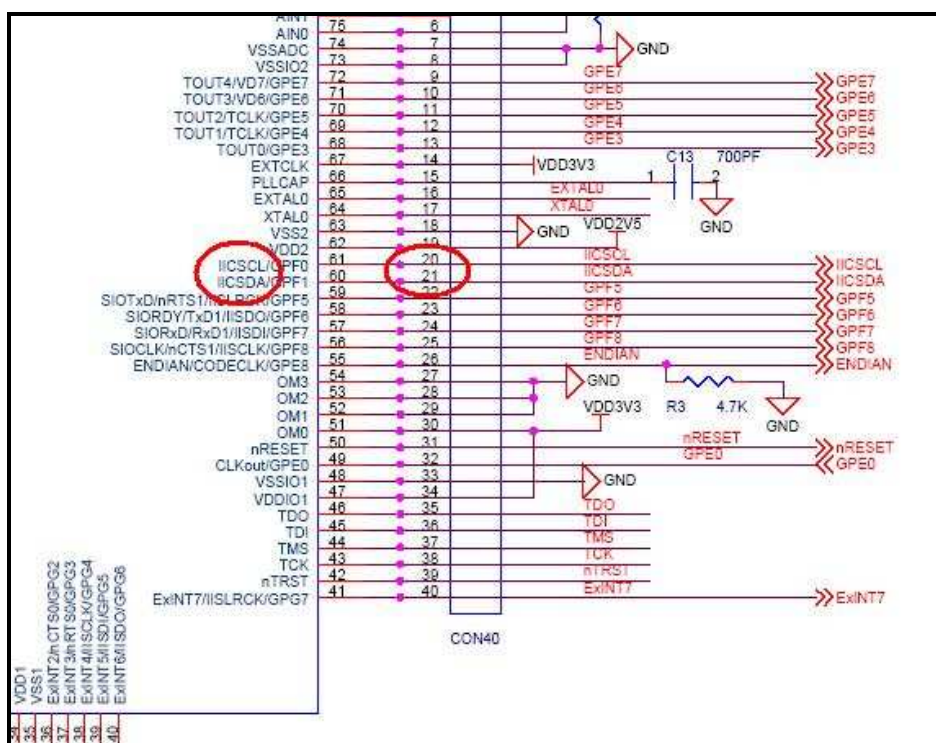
AIN1
AIN0
VSSADC
VSSIO2
TOUT4/VD7/GPE7
TOUT3/VD6/GPE6
TOUT2/TCLK/GPE5
TOUT1/TCLK/GPE4
TOUT0/GPE3
EXTCLK
PLLCAP
EXTAL0
XTAL0
VSS2
VDD2
IICSCL/GPF0
IICSDA/GPF1
SIOTxD/nRTS1/IISLRCK/GPF5
SIORDY/TxD1/IISDO/GPF6
SIORxD/RxD1/IISDI/GPF7
SIOCLK/nCTS1/IISCLK/GPF8
ENDIAN/CODECLK/GPE8
OM3
OM2
OM1
OM0
nRESET
CLKout/GPE0
VSSIO1
VDDIO1
TDO
TDI
TMS
TCK
nTRST
ExINT7/IISLRCK/GPG7

76 75 74 73 72 71 70 69 68 67 66 65 64 63 62 61 60 59 58 57 56 55 54 53 52 51 50 49 48 47 46 45 44 43 42 41

VDD1
VSS1
ExINT2/nCTS0/GPG2
ExINT3/nRTS0/GPG3
ExINT4/IISCLK/GPG4
ExINT5/IISDI/GPG5
ExINT6/IISDO/GPG6

35 36 37 38 39 40

5 6 7 8 9 10 11 12 13 14 15 16 17 18 19 20 21 22 23 24 25 26 27 28 29 30 31 32 33 34 35 36 37 38 39 40

CON40

GND
GPE7
GPE6
GPE5
GPE4
GPE3
VDD3V3
C13
700PF
1
2
EXTAL0
XTAL0
GND
VDD2V5
GND
IICSCL
IICSDA
GPF5
GPF6
GPF7
GPF8
ENDIAN
GND
R3
4.7K
VDD3V3
GND
nRESET
GPE0
GND
TDO
TDI
TMS
TCK
nTRST
ExINT7

GPE7
GPE6
GPE5
GPE4
GPE3
IICSCL
IICSDA
GPF5
GPF6
GPF7
GPF8
ENDIAN
nRESET
GPE0
ExINT7